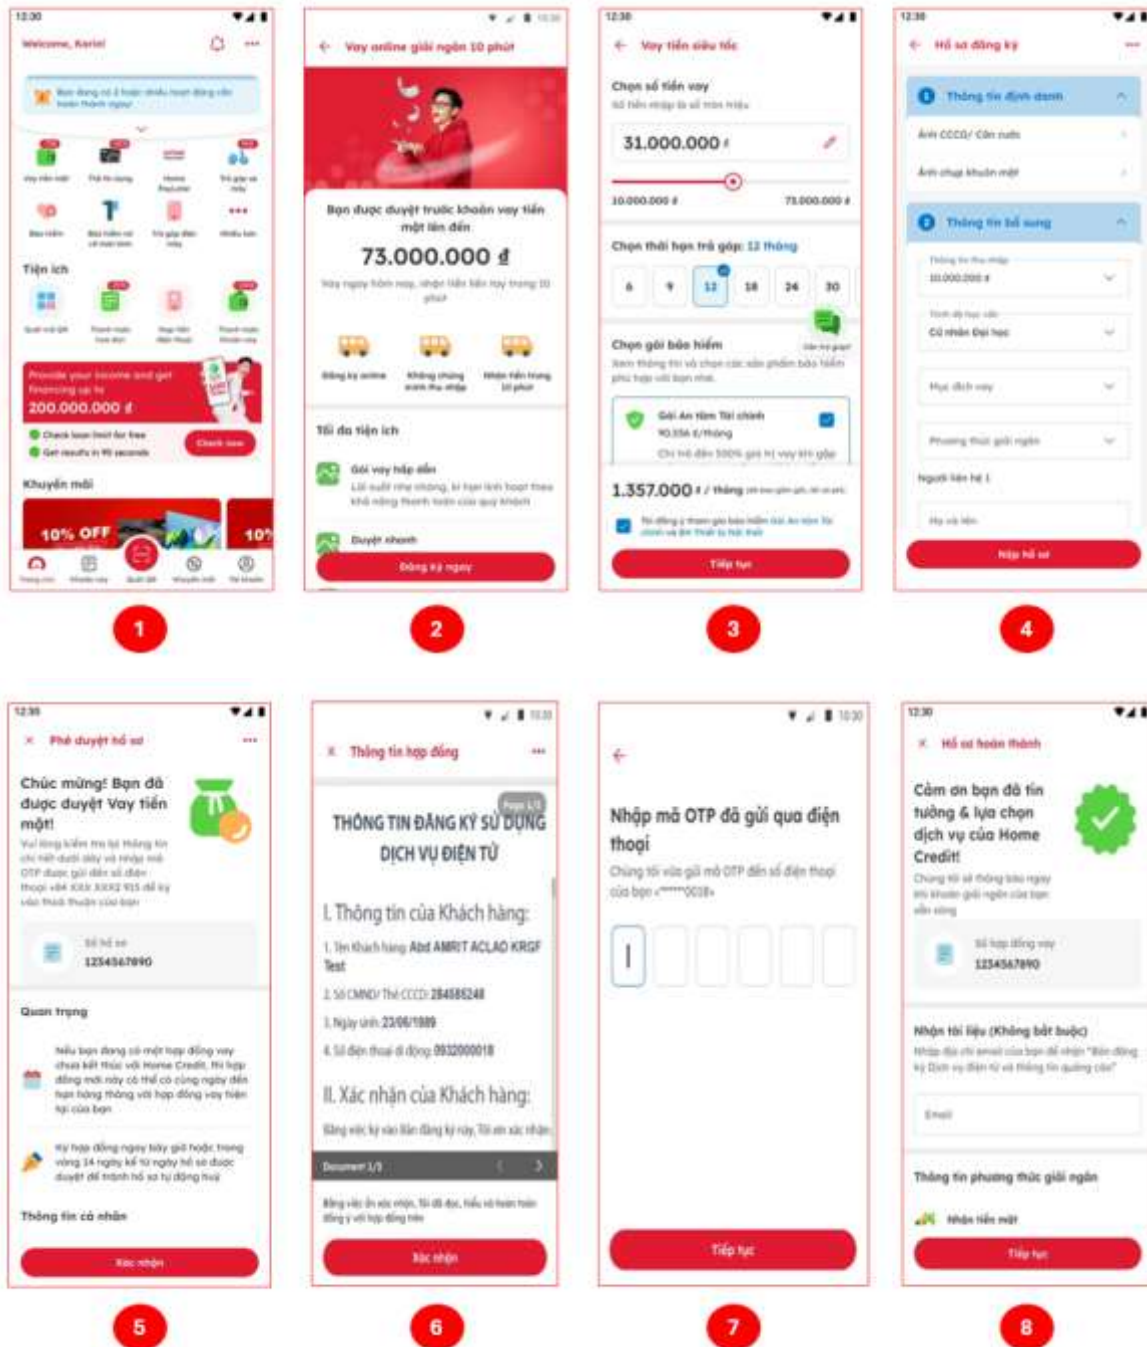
12:30
Welcome, Karin!
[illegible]
Vay tiền mặt
Thẻ tín dụng
Home PayLater
Trả góp xe máy
Bảo hiểm
Tiện ích
Provide your income and get financing up to
200.000.000 ₫
Check loan limit for free
Get results in 90 seconds
Check now
Khuyến mãi
10% OFF
10%

Vay online giải ngân 10 phút
Bạn được duyệt trước khoản vay tiền mặt lên đến
73.000.000 ₫
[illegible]
Đăng ký online
Không chứng minh thu nhập
Nhận tiền trong 10 phút
Tối đa tiện ích
Gói vay hấp dẫn
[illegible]
Duyệt nhanh
Đăng ký ngay

12:30
Vay tiền siêu tốc
Chọn số tiền vay
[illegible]
31.000.000 ₫
10.000.000 ₫
73.000.000 ₫
Chọn thời hạn trả góp: 12 tháng
6 9 12 18 24 30
Chọn gói bảo hiểm
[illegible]
Gói An tâm Tài chính
90.556 ₫/tháng
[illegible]
1.357.000 ₫ / tháng
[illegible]
Tiếp tục

12:30
Hồ sơ đăng ký
Thông tin định danh
Ảnh CCCD/ Căn cước
Ảnh chụp khuôn mặt
Thông tin bổ sung
10.000.000 ₫
Cá nhân Đại học
Mục đích vay
Phương thức giải ngân
Người liên hệ 1
Họ và tên
Nộp hồ sơ

1
2
3
4

12:30
Phê duyệt hồ sơ
Chúc mừng! Bạn đã được duyệt Vay tiền mặt!
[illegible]
Số hồ sơ
1234567890
Quan trọng
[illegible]
Thông tin cá nhân
Xác nhận

Thông tin hợp đồng
THÔNG TIN ĐĂNG KÝ SỬ DỤNG DỊCH VỤ ĐIỆN TỬ
I. Thông tin của Khách hàng:
1. Tên Khách hàng: Abd AMRIT ACLAO KRGF Test
2. Số CMND/ Thẻ CCCD: 284585248
3. Ngày sinh: 23/06/1989
4. Số điện thoại di động: 0932000018
II. Xác nhận của Khách hàng:
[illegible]
Document 1/3
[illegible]
Xác nhận

Nhập mã OTP đã gửi qua điện thoại
Chúng tôi vừa gửi mã OTP đến số điện thoại của bạn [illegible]
Tiếp tục

12:30
Hồ sơ hoàn thành
Cảm ơn bạn đã tin tưởng & lựa chọn dịch vụ của Home Credit!
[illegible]
Số hợp đồng vay
1234567890
Nhận tài liệu (Không bắt buộc)
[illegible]
Email
Thông tin phương thức giải ngân
Nhận tiền mặt
Tiếp tục

5
6
7
8